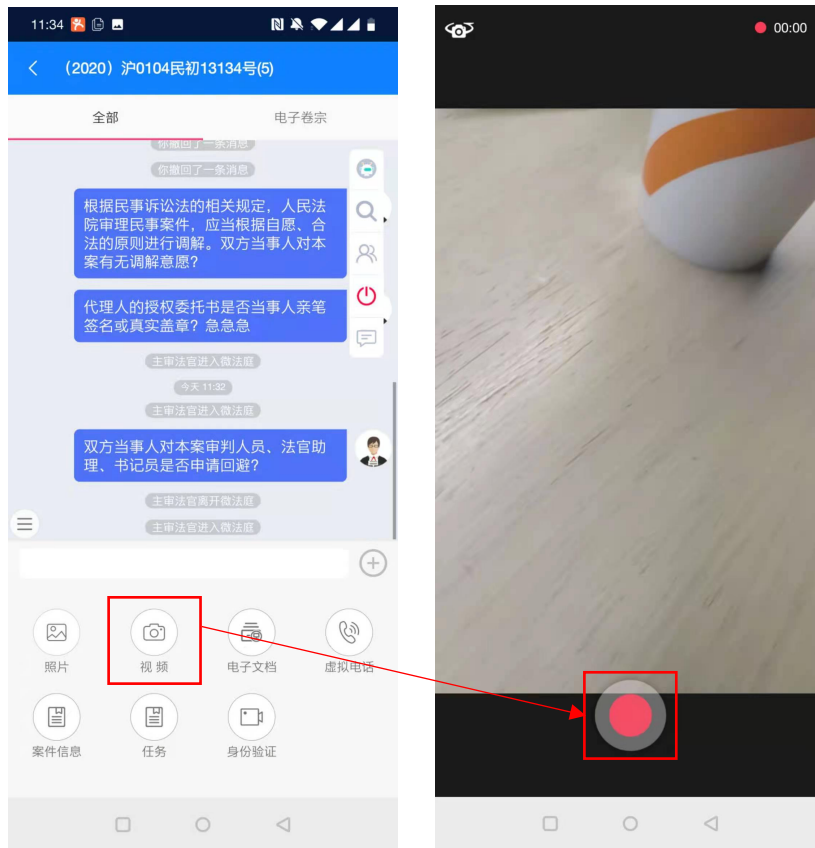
11:34

（2020）沪0104民初13134号(5)

全部

电子卷宗

你撤回了一条消息

你撤回了一条消息

根据民事诉讼法的相关规定，人民法院审理民事案件，应当根据自愿、合法的原则进行调解。双方当事人对本案有无调解意愿？

代理人的授权委托书是否当事人亲笔签名或真实盖章？急急急

主审法官进入微法庭

今天 11:32

主审法官进入微法庭

双方当事人对本案审判人员、法官助理、书记员是否申请回避？

主审法官离开微法庭

主审法官进入微法庭

照片

视 频

电子文档

虚拟电话

案件信息

任务

身份验证

00:00